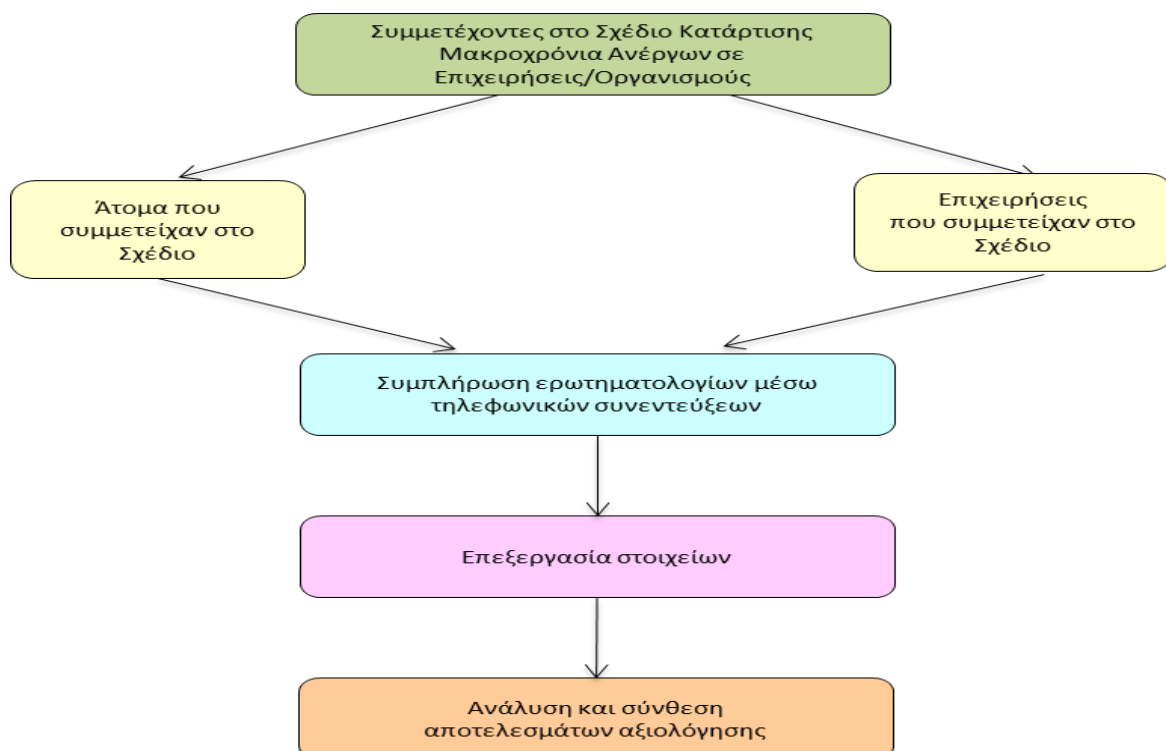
Συμμετέχοντες στο Σχέδιο Κατάρτισης Μακροχρόνια Ανέργων σε Επιχειρήσεις/Οργανισμούς

Άτομα που συμμετείχαν στο Σχέδιο

Επιχειρήσεις που συμμετείχαν στο Σχέδιο

Συμπλήρωση ερωτηματολογίων μέσω τηλεφωνικών συνεντεύξεων

Επεξεργασία στοιχείων

Ανάλυση και σύνθεση αποτελεσμάτων αξιολόγησης